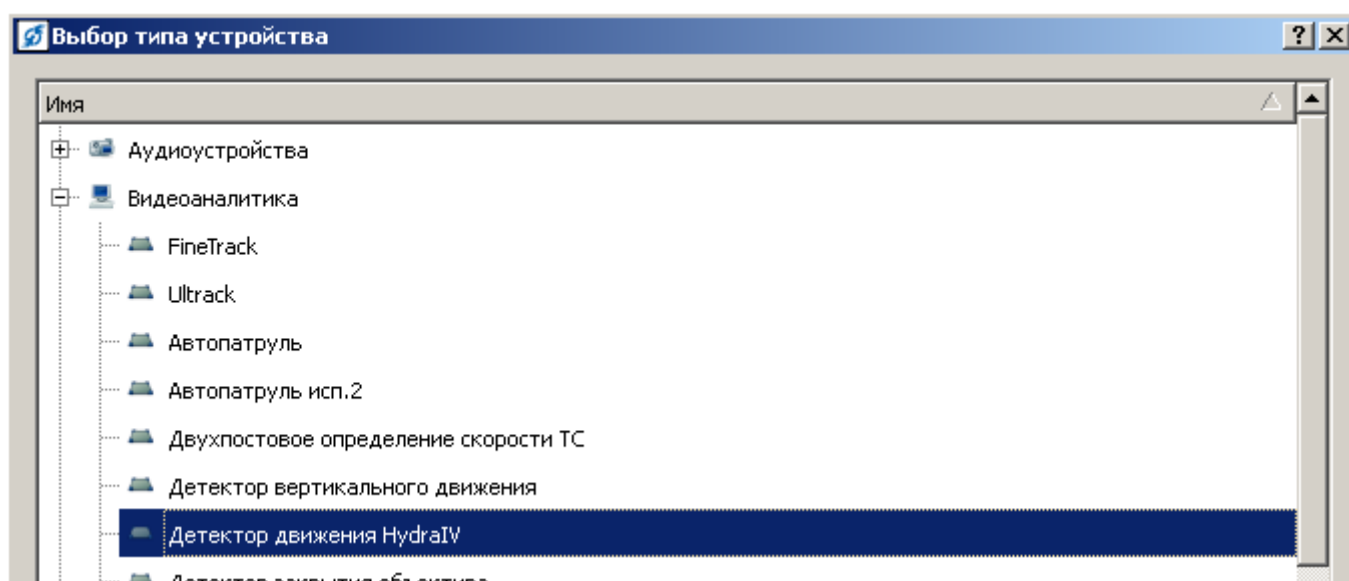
Выбор типа устройства

?

Имя

Аудиоустройства

Видеоаналитика

FineTrack

Ultrack

Автопатруль

Автопатруль исп.2

Двухпостовое определение скорости ТС

Детектор вертикального движения

Детектор движения HydraIV

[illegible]